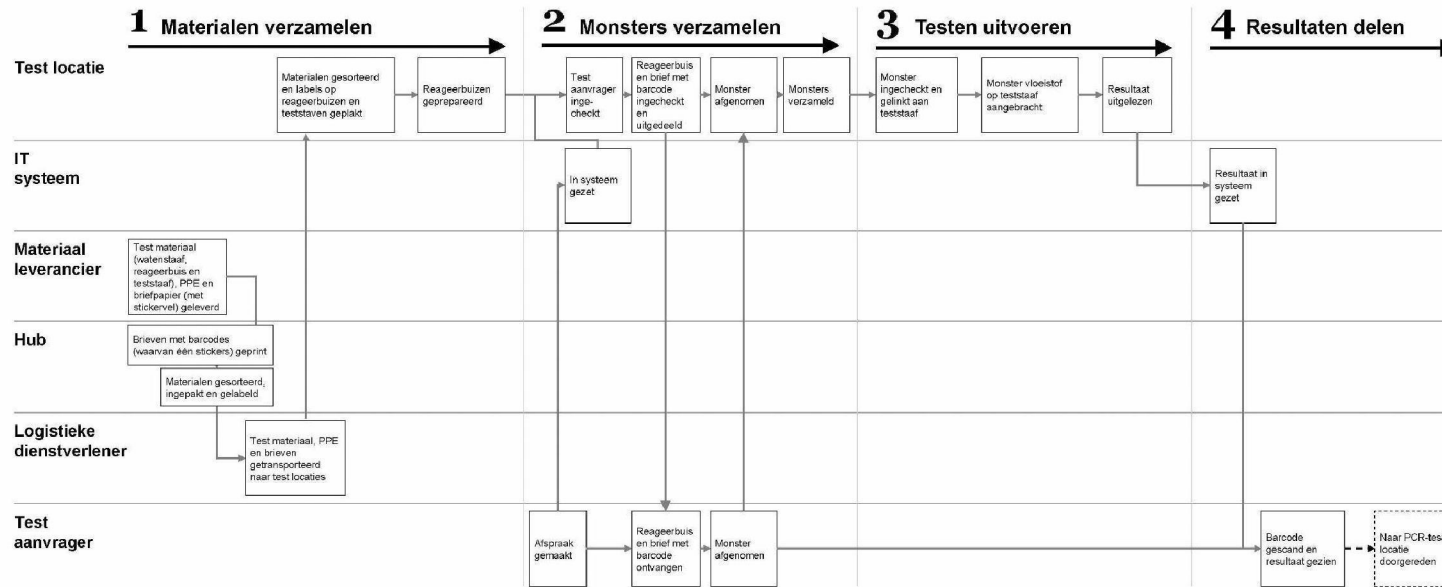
1 Materialen verzamelen

2 Monsters verzamelen

3 Testen uitvoeren

4 Resultaten delen

Test locatie

Materialen gesorteerd en labels op reageerbuizen en teststaven geplakt

Reageerbuizen geprepareerd

Test aanvrager ingecheckt

Reageerbuis en brief met barcode ingecheckt en uitgedeeld

Monster afgenomen

Monsters verzameld

Monster ingecheckt en gelinkt aan teststaaf

Monster vloeistof op teststaaf aangebracht

Resultaat uitgelezen

IT systeem

In systeem gezet

Resultaat in systeem gezet

Materiaal leverancier

Test materiaal (wattenstaaf, reageerbuis en teststaaf), PPE en briefpapier (met stickervel) geleverd

Hub

Brieven met barcodes (waarvan één stickers) geprint

Materialen gesorteerd, ingepakt en gelabeld

Logistieke dienstverlener

Test materiaal, PPE en brieven getransporteerd naar test locaties

Test aanvrager

Afspraak gemaakt

Reageerbuis en brief met barcode ontvangen

Monster afgenomen

Barcode gescand en resultaat gezien

Naar PCR-tes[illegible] locatie doorgereden